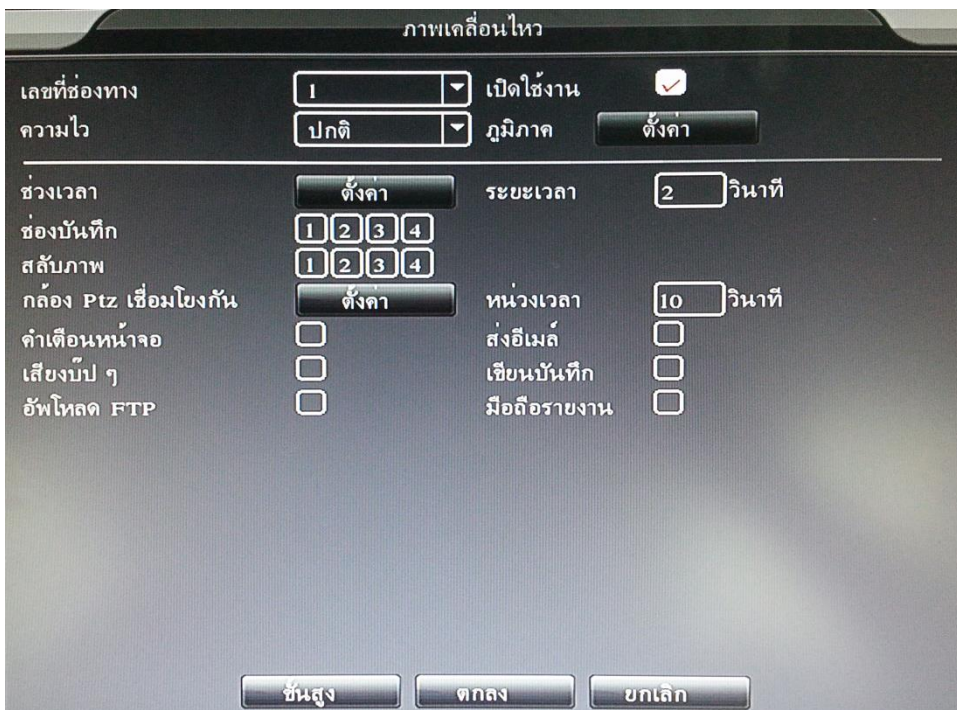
ภาพเคลื่อนไหว

เลขที่ช่องทาง 1 เปิดใช้งาน
ความไว ปกติ ภูมิภาค ตั้งค่า

ช่วงเวลา ตั้งค่า ระยะเวลา 2 วินาที
ช่องบันทึก 1 2 3 4
สลับภาพ 1 2 3 4
กล้อง Ptz เชื่อมโยงกัน ตั้งค่า หน่วงเวลา 10 วินาที
คำเตือนหน้าจอ ส่งอีเมล์
เสียงบี๊ป ๆ เขียนบันทึก
อัพโหลด FTP มือถือรายงาน

ขั้นสูง ตกลง ยกเลิก